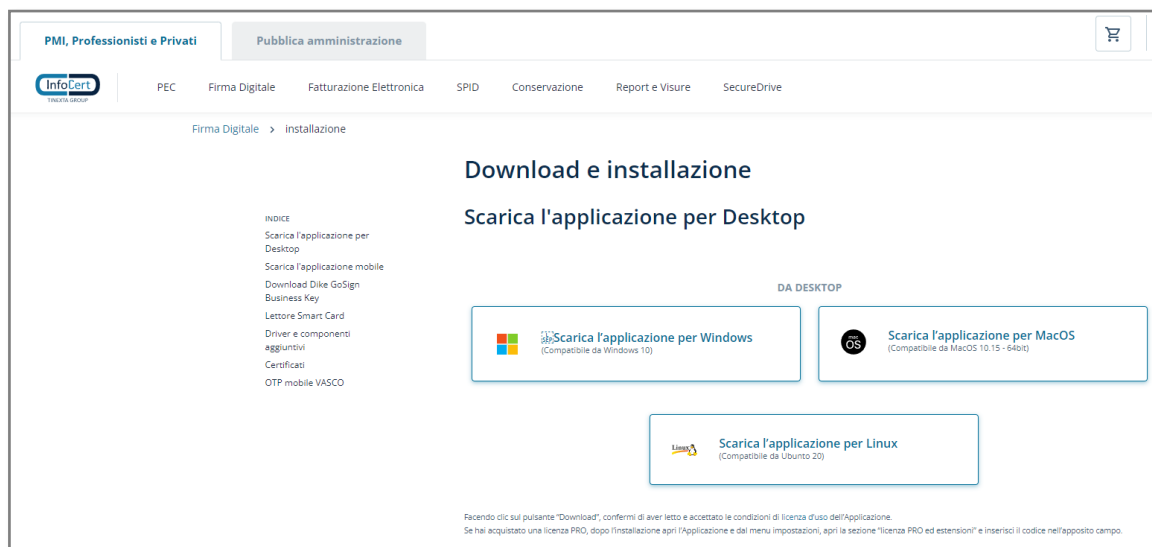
PMI, Professionisti e Privati

Pubblica amministrazione

InfoCert
TINEXTA GROUP

PEC Firma Digitale Fatturazione Elettronica SPID Conservazione Report e Visure SecureDrive

Firma Digitale > installazione

Download e installazione

Scarica l'applicazione per Desktop

INDICE
Scarica l'applicazione per Desktop
Scarica l'applicazione mobile
Download Dike GoSign Business Key
Lettore Smart Card
Driver e componenti aggiuntivi
Certificati
OTP mobile VASCO

DA DESKTOP

Scarica l'applicazione per Windows
(Compatibile da Windows 10)

Scarica l'applicazione per MacOS
(Compatibile da MacOS 10.15 - 64bit)

Scarica l'applicazione per Linux
(Compatibile da Ubuntu 20)

Facendo clic sul pulsante "Download", confermi di aver letto e accettato le condizioni di licenza d'uso dell'Applicazione.
Se hai acquistato una licenza PRO, dopo l'installazione apri l'Applicazione e dal menu impostazioni, apri la sezione "licenza PRO ed estensioni" e inserisci il codice nell'apposito campo.